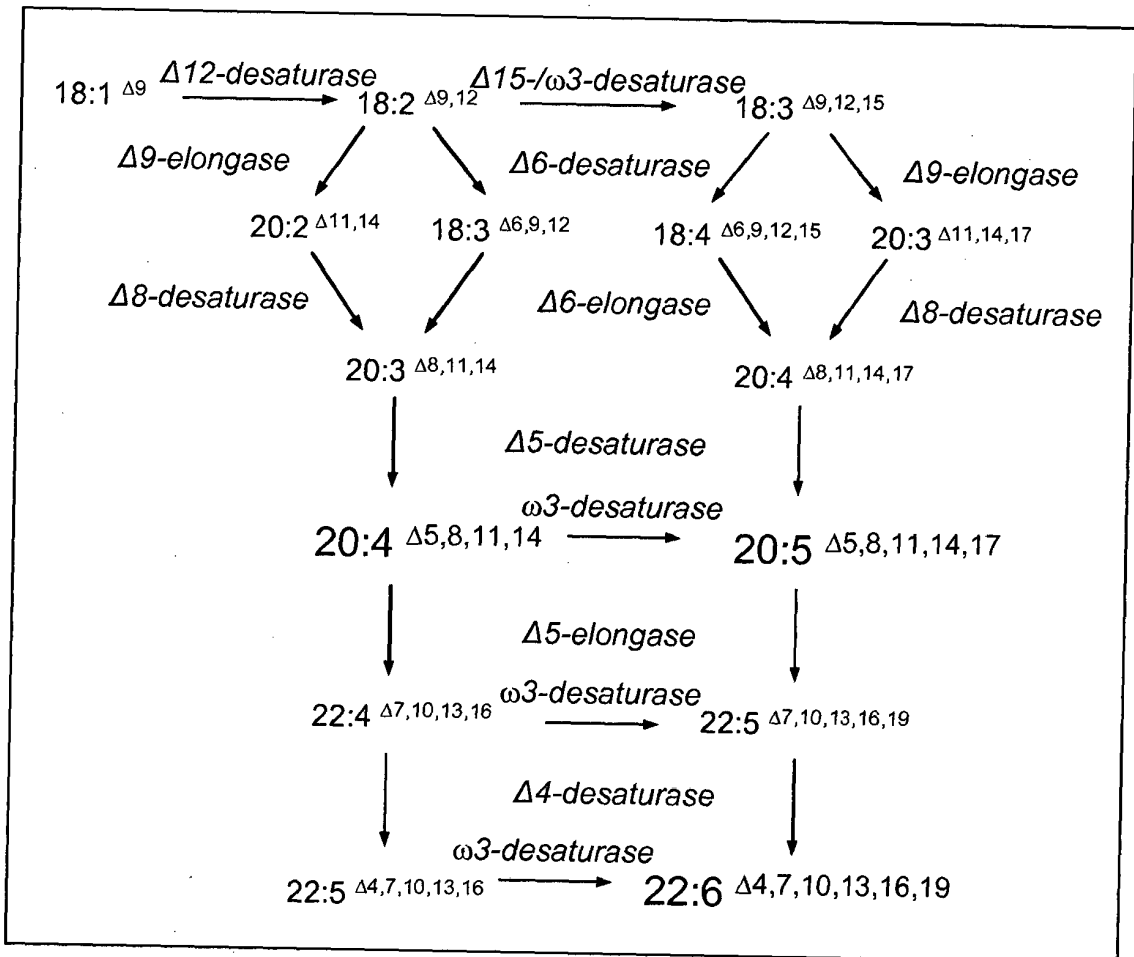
18:1 $^{\Delta 9}$ $\Delta$12-desaturase 18:2 $^{\Delta 9,12}$ $\Delta$15-/ω3-desaturase 18:3 $^{\Delta 9,12,15}$

$\Delta$9-elongase $\Delta$6-desaturase $\Delta$9-elongase

20:2 $^{\Delta 11,14}$ 18:3 $^{\Delta 6,9,12}$ 18:4 $^{\Delta 6,9,12,15}$ 20:3 $^{\Delta 11,14,17}$

$\Delta$8-desaturase $\Delta$6-elongase $\Delta$8-desaturase

20:3 $^{\Delta 8,11,14}$ 20:4 $^{\Delta 8,11,14,17}$

$\Delta$5-desaturase

20:4 $^{\Delta 5,8,11,14}$ ω3-desaturase 20:5 $^{\Delta 5,8,11,14,17}$

$\Delta$5-elongase

22:4 $^{\Delta 7,10,13,16}$ ω3-desaturase 22:5 $^{\Delta 7,10,13,16,19}$

$\Delta$4-desaturase

22:5 $^{\Delta 4,7,10,13,16}$ ω3-desaturase 22:6 $^{\Delta 4,7,10,13,16,19}$